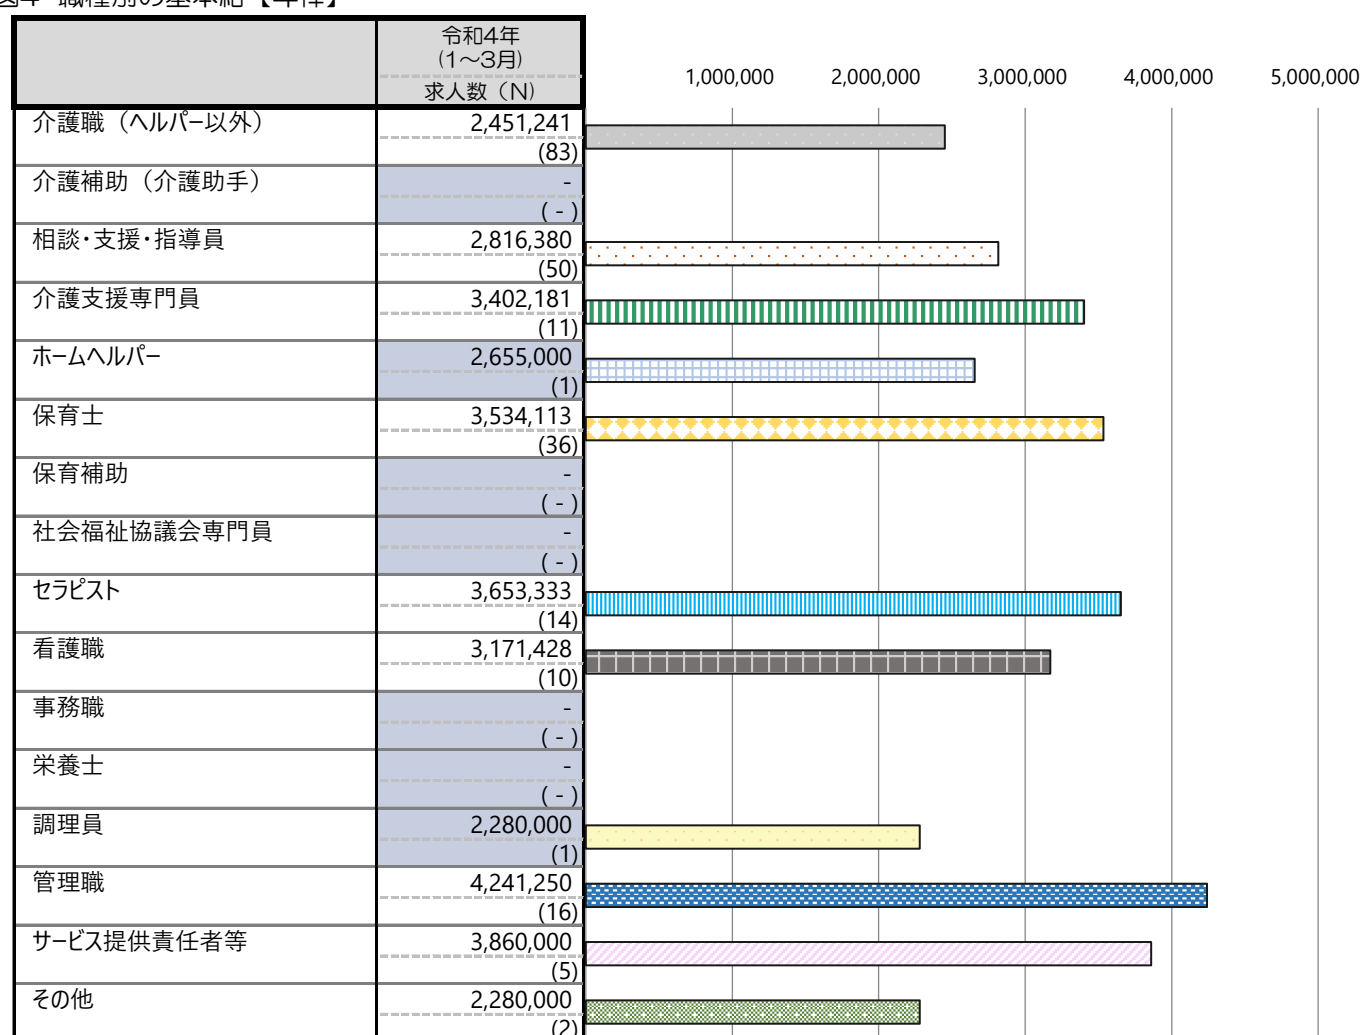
図4 職種別の基本給【年俸】

| | 令和4年（1〜3月）求人数（N） |
|---|---|
| 介護職（ヘルパー以外） | 2,451,241 (83) |
| 介護補助（介護助手） | - ( - ) |
| 相談・支援・指導員 | 2,816,380 (50) |
| 介護支援専門員 | 3,402,181 (11) |
| ホームヘルパー | 2,655,000 (1) |
| 保育士 | 3,534,113 (36) |
| 保育補助 | - ( - ) |
| 社会福祉協議会専門員 | - ( - ) |
| セラピスト | 3,653,333 (14) |
| 看護職 | 3,171,428 (10) |
| 事務職 | - ( - ) |
| 栄養士 | - ( - ) |
| 調理員 | 2,280,000 (1) |
| 管理職 | 4,241,250 (16) |
| サービス提供責任者等 | 3,860,000 (5) |
| その他 | 2,280,000 (2) |

1,000,000 2,000,000 3,000,000 4,000,000 5,000,000